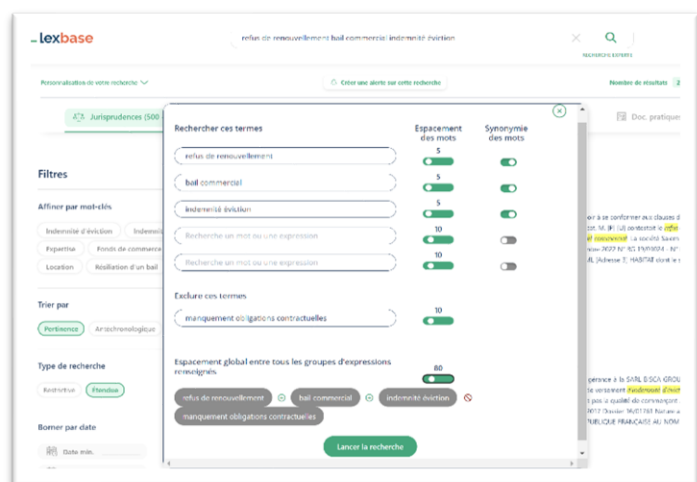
lexbase

refus de renouvellement bail commercial indemnité éviction

Recherche experte

Personnalisation de votre recherche

Créer une alerte sur cette recherche

Nombre de résultats

Jurisprudences (500

Doc. pratiques

Filtres

Affiner par mot-clés

Indemnité d'éviction

Indemnité

Expertise

Fonds de commerce

Location

Résiliation d'un bail

Trier par

Pertinence

Antichronologique

Type de recherche

Restrictive

Étendue

Borner par date

Date min.

Rechercher ces termes

Espacement des mots

Synonymie des mots

refus de renouvellement

5

bail commercial

5

indemnité éviction

5

Recherche un mot ou une expression

10

Recherche un mot ou une expression

10

Exclure ces termes

manquement obligations contractuelles

10

Espacement global entre tous les groupes d'expressions renseignés

80

refus de renouvellement

bail commercial

indemnité éviction

manquement obligations contractuelles

Lancer la recherche